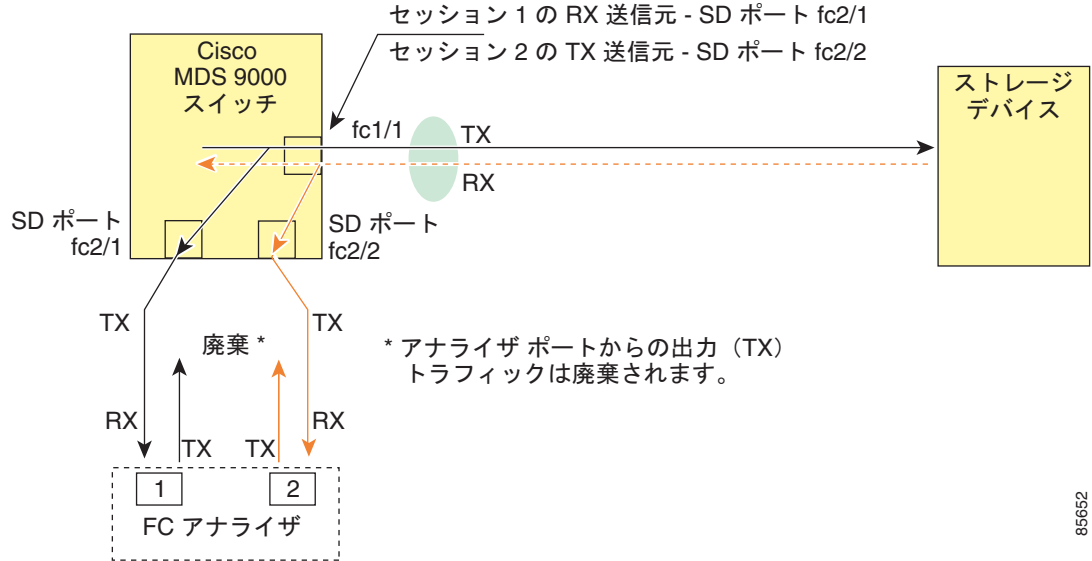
セッション 1 の RX 送信元 - SD ポート fc2/1
セッション 2 の TX 送信元 - SD ポート fc2/2

Cisco MDS 9000 スイッチ

ストレージ デバイス

fc1/1
TX
RX

SD ポート fc2/1
SD ポート fc2/2

TX
TX
廃棄 *
RX
RX
TX
TX

* アナライザ ポートからの出力（TX）トラフィックは廃棄されます。

1
2
FC アナライザ

85652